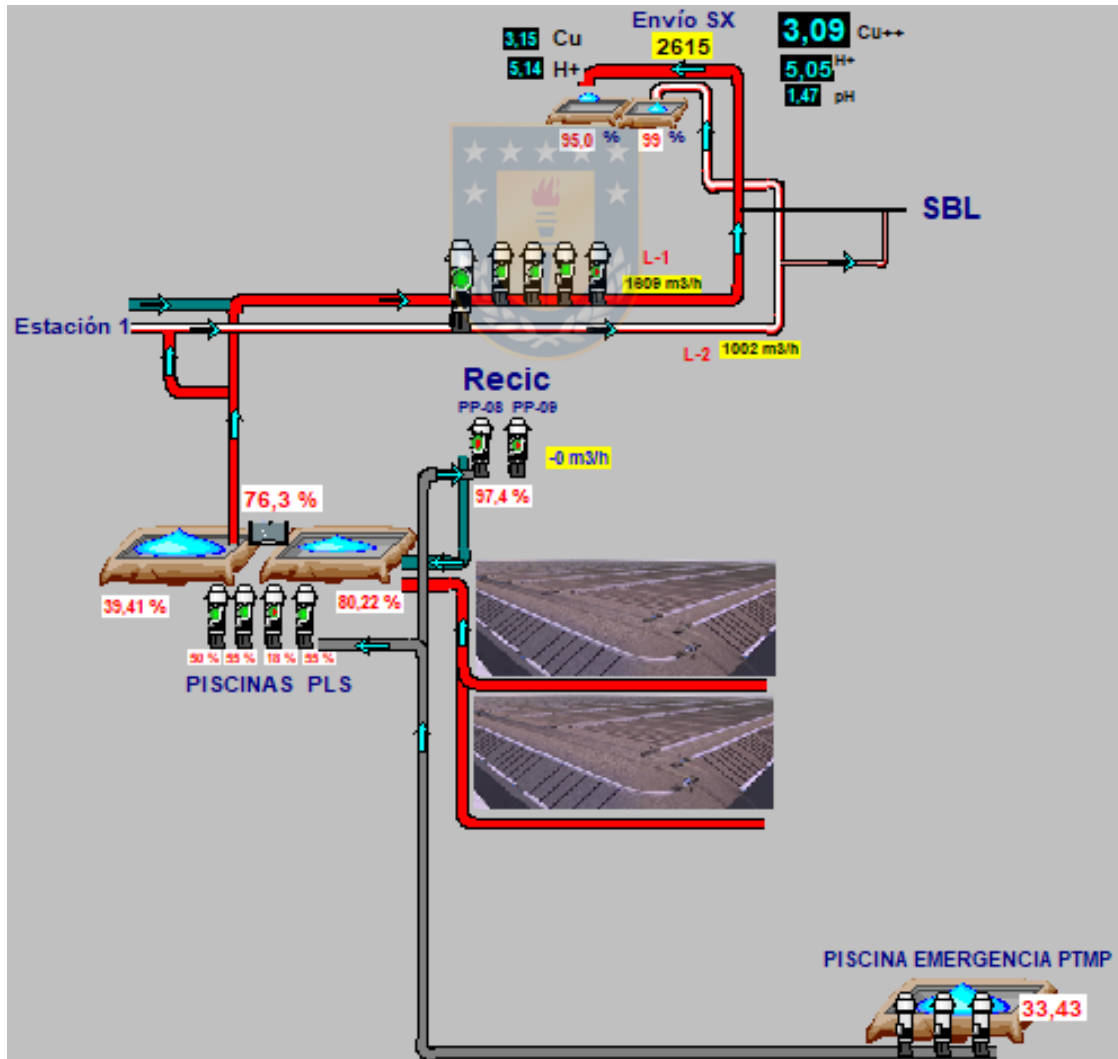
3,15 Cu
5,14 H+
Envío SX
2615
3,09 Cu++
5,05 H+
1,47 pH
95,0 %
99 %
SBL
L-1
1609 m3/h
Estación 1
L-2 1002 m3/h
Recic
PP-08 PP-09
-0 m3/h
97,4 %
76,3 %
39,41 %
80,22 %
90 % 99 % 18 % 99 %
PISCINAS PLS
PISCINA EMERGENCIA PTMP
33,43